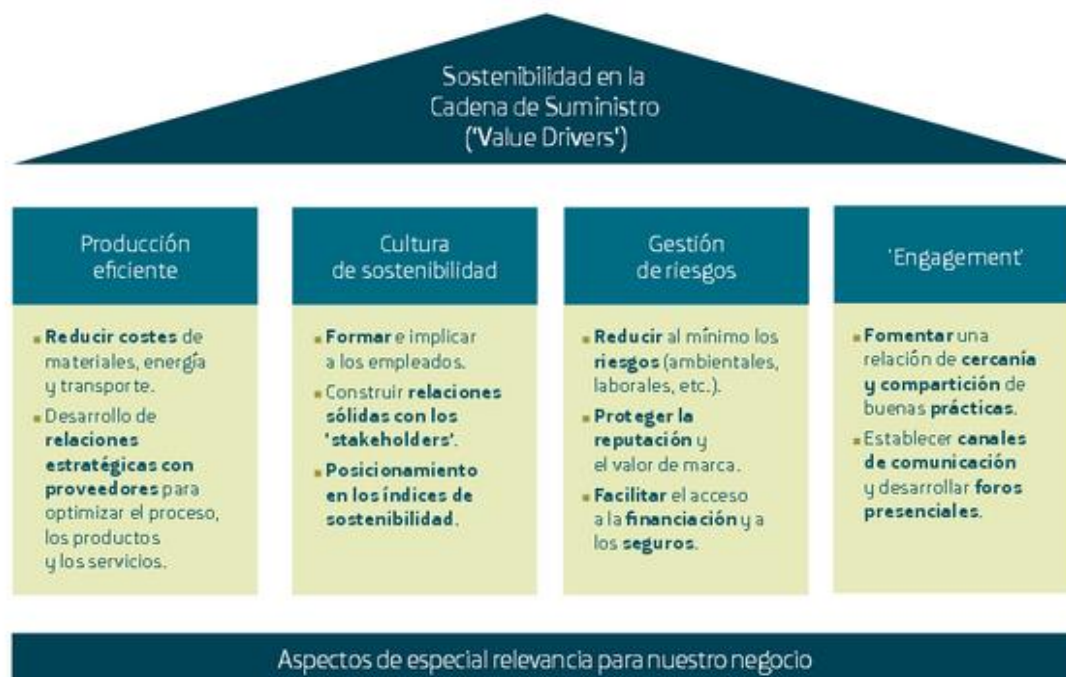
Sostenibilidad en la Cadena de Suministro ('Value Drivers')

Producción eficiente

- Reducir costes de materiales, energía y transporte.
- Desarrollo de relaciones estratégicas con proveedores para optimizar el proceso, los productos y los servicios.

Cultura de sostenibilidad

- Formar e implicar a los empleados.
- Construir relaciones sólidas con los 'stakeholders'.
- Posicionamiento en los índices de sostenibilidad.

Gestión de riesgos

- Reducir al mínimo los riesgos (ambientales, laborales, etc.).
- Proteger la reputación y el valor de marca.
- Facilitar el acceso a la financiación y a los seguros.

'Engagement'

- Fomentar una relación de cercanía y compartición de buenas prácticas.
- Establecer canales de comunicación y desarrollar foros presenciales.

Aspectos de especial relevancia para nuestro negocio